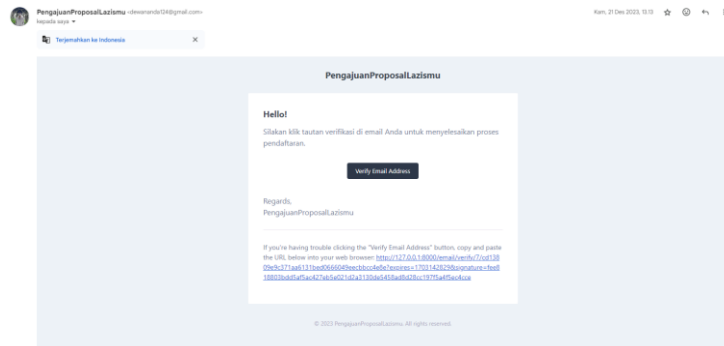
PengajuanProposalLazismu <dewananda124@gmail.com>
kepada saya ▾

Kam, 21 Des 2023, 13.13

Terjemahkan ke Indonesia ×

PengajuanProposalLazismu

Hello!

Silakan klik tautan verifikasi di email Anda untuk menyelesaikan proses pendaftaran.

Verify Email Address

Regards,
PengajuanProposalLazismu

If you're having trouble clicking the "Verify Email Address" button, copy and paste the URL below into your web browser: http://127.0.0.1:8000/email/verify/7/cd1380fe9c371aa6131bed066604feecbbcc4e8e?expires=1703142829&signature=fee818803bdd5af5ac427eb5e021d2a3130de5459ad8d28cc197f5a4f5ac4cca

© 2023 PengajuanProposalLazismu. All rights reserved.